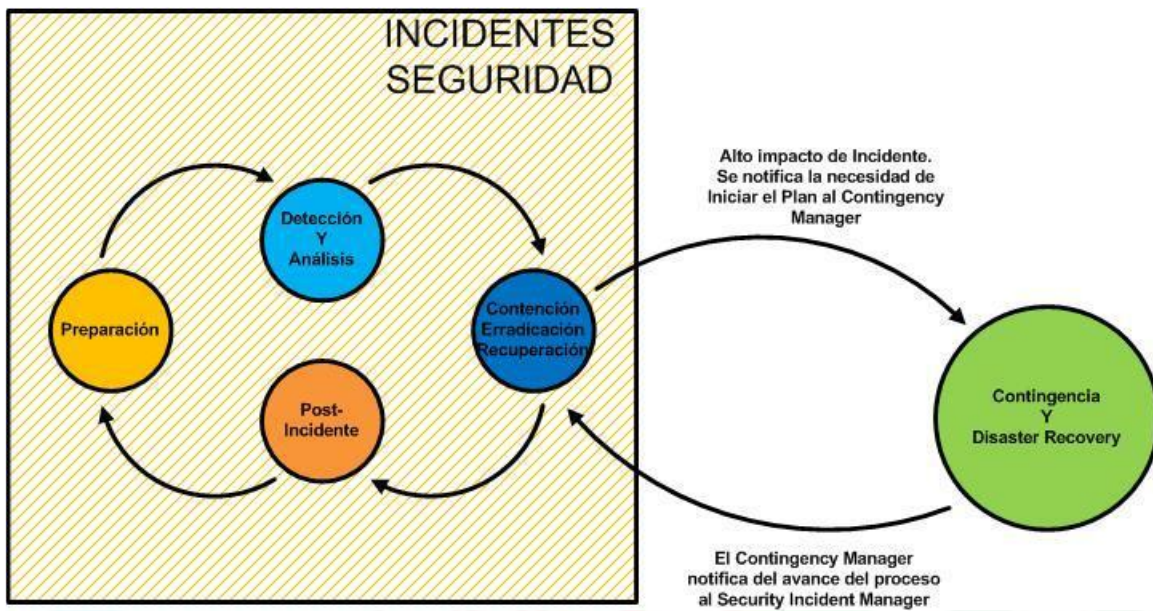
INCIDENTES SEGURIDAD

Detección Y Análisis

Preparación

Contención Erradicación Recuperación

Post-Incidente

Alto impacto de Incidente. Se notifica la necesidad de Iniciar el Plan al Contingency Manager

Contingencia Y Disaster Recovery

El Contingency Manager notifica del avance del proceso al Security Incident Manager